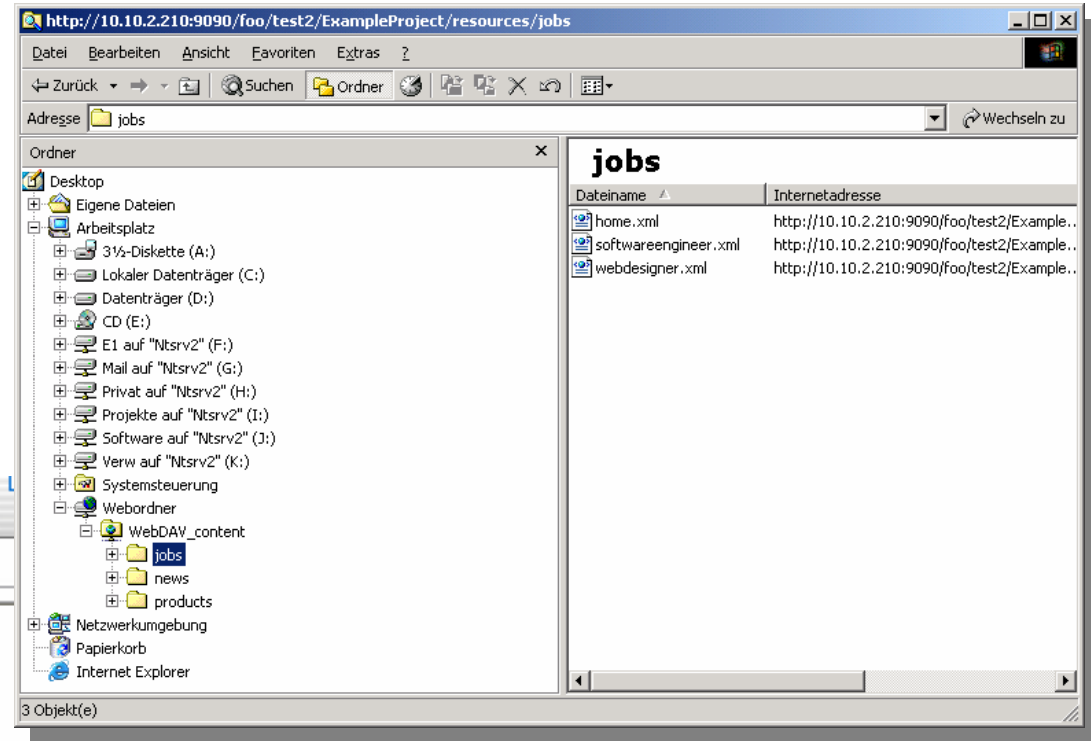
http://10.10.2.210:9090/foo/test2/ExampleProject/resources/jobs

Datei Bearbeiten Ansicht Favoriten Extras ?

Zurück Suchen Ordner

Adresse jobs

Wechseln zu

Ordner

Desktop
Eigene Dateien
Arbeitsplatz
3½-Diskette (A:)
Lokaler Datenträger (C:)
Datenträger (D:)
CD (E:)
E1 auf "Ntsrv2" (F:)
Mail auf "Ntsrv2" (G:)
Privat auf "Ntsrv2" (H:)
Projekte auf "Ntsrv2" (I:)
Software auf "Ntsrv2" (J:)
Verw auf "Ntsrv2" (K:)
Systemsteuerung
Webordner
WebDAV_content
jobs
news
products
Netzwerkumgebung
Papierkorb
Internet Explorer

jobs

| Dateiname | Internetadresse |
|---|---|
| home.xml | http://10.10.2.210:9090/foo/test2/Example.. |
| softwareengineer.xml | http://10.10.2.210:9090/foo/test2/Example.. |
| webdesigner.xml | http://10.10.2.210:9090/foo/test2/Example.. |

3 Objekt(e)